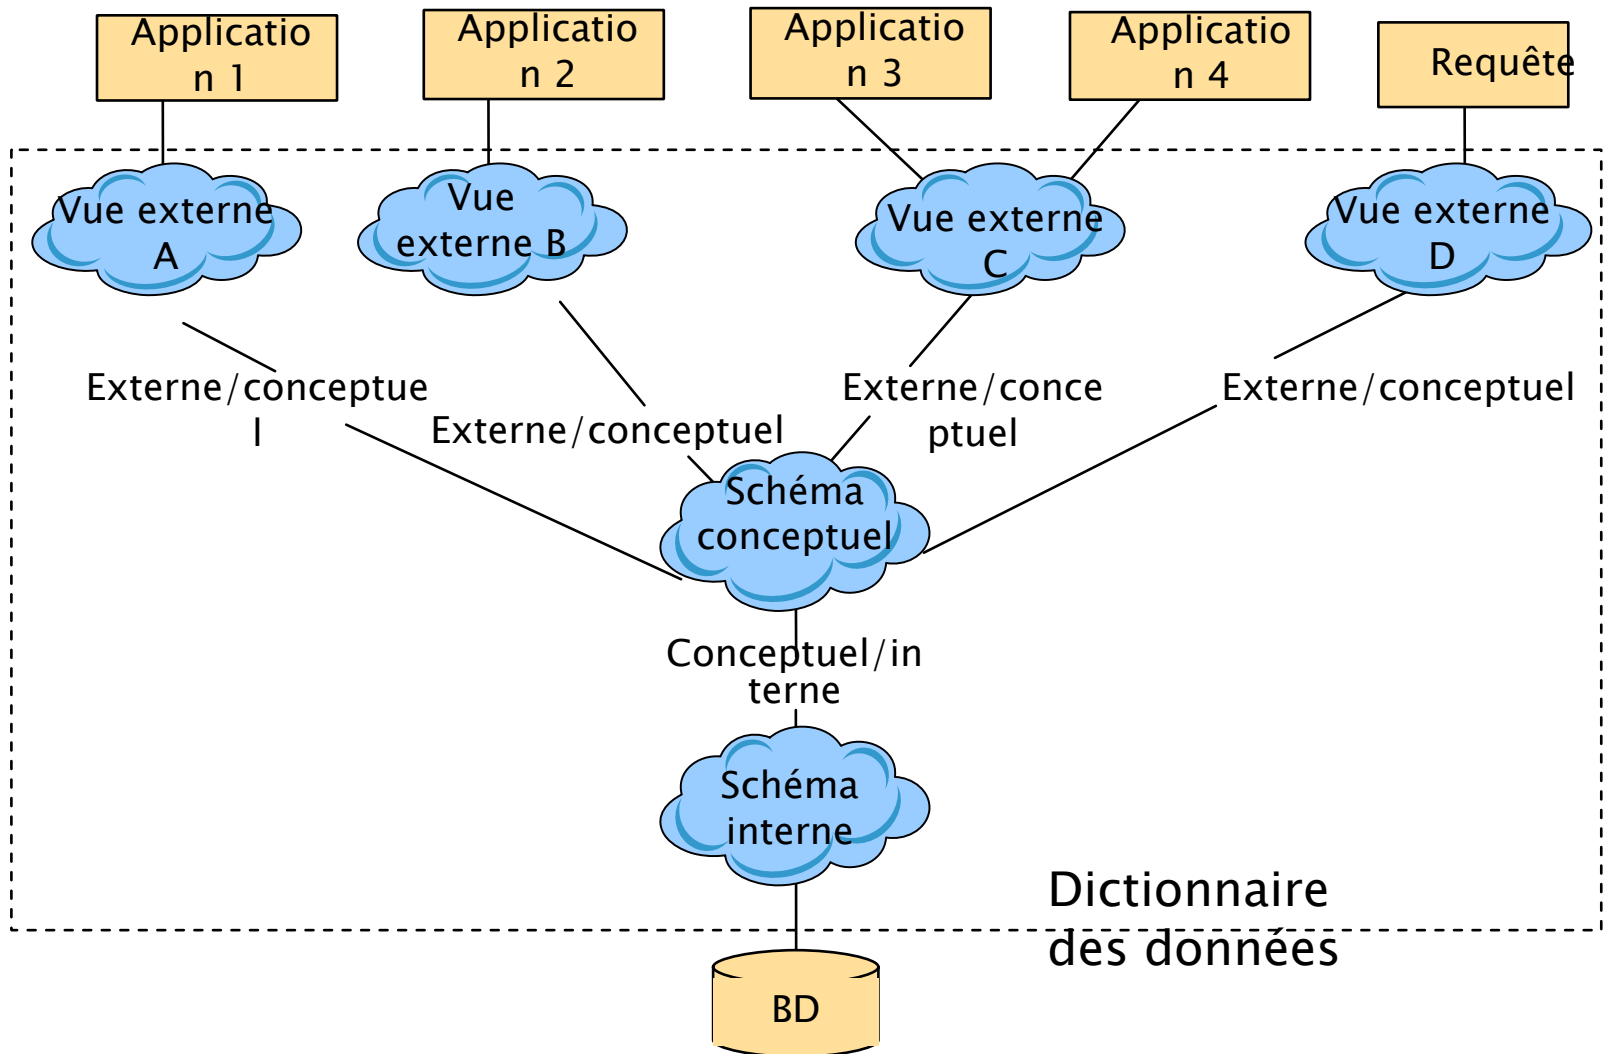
Applicatio n 1

Applicatio n 2

Applicatio n 3

Applicatio n 4

Requête

Vue externe A

Vue externe B

Vue externe C

Vue externe D

Externe/conceptue l

Externe/conceptuel

Externe/conce ptuel

Externe/conceptuel

Schéma conceptuel

Conceptuel/in terne

Schéma interne

Dictionnaire des données

BD